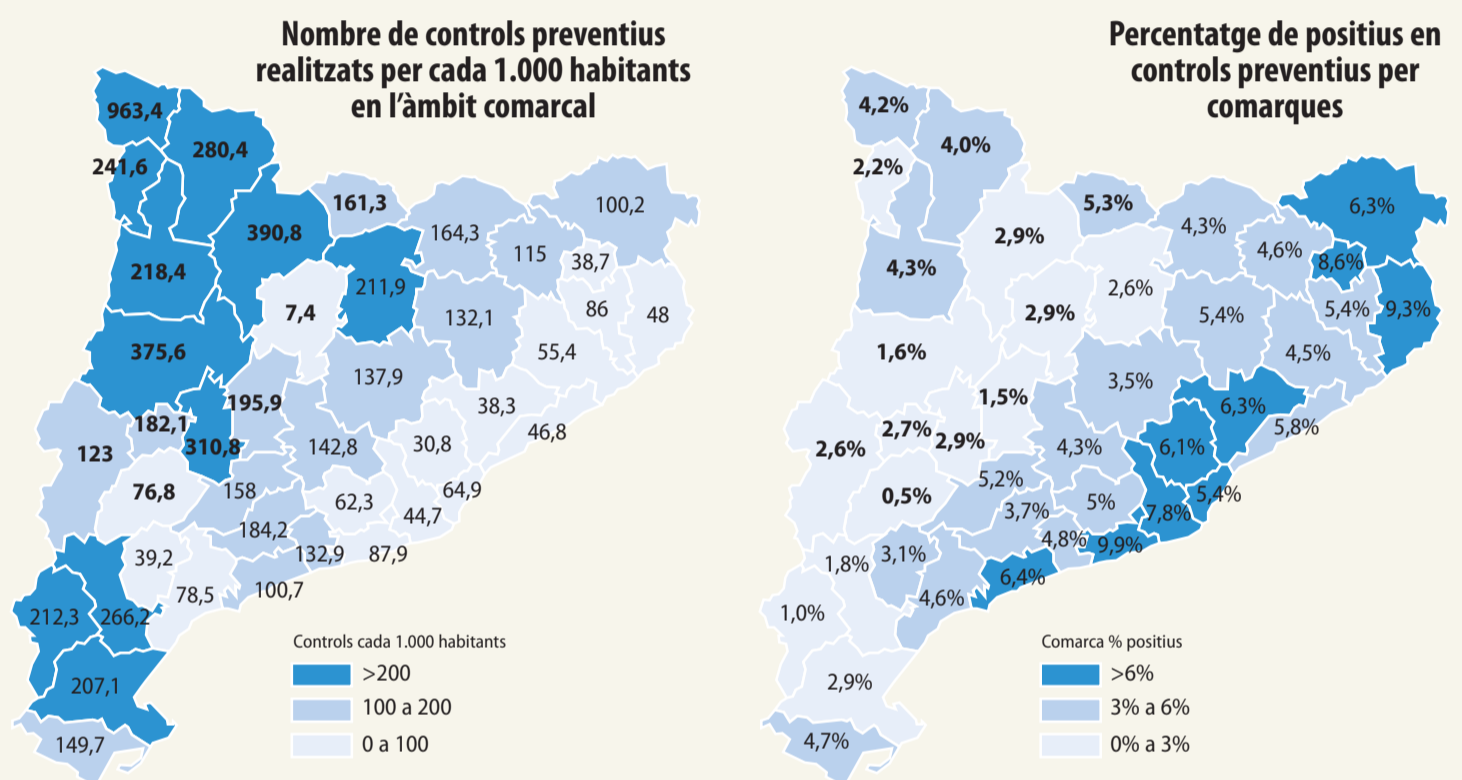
Nombre de controls preventius realitzats per cada 1.000 habitants en l'àmbit comarcal

963,4
280,4
241,6
390,8
161,3
164,3
100,2
218,4
115
38,7
211,9
7,4
132,1
86
48
375,6
55,4
137,9
195,9
38,3
182,1
46,8
123
310,8
142,8
30,8
76,8
158
62,3
64,9
184,2
44,7
39,2
132,9
87,9
78,5
100,7
212,3
266,2
207,1
149,7

Controls cada 1.000 habitants
>200
100 a 200
0 a 100

Percentatge de positius en controls preventius per comarques

4,2%
4,0%
2,2%
5,3%
6,3%
2,9%
4,3%
4,6%
4,3%
8,6%
2,6%
2,9%
5,4%
5,4%
9,3%
1,6%
4,5%
3,5%
1,5%
6,3%
2,7%
2,9%
6,1%
5,8%
2,6%
4,3%
5,2%
5,4%
0,5%
5%
3,7%
7,8%
4,8%
9,9%
1,8%
3,1%
6,4%
4,6%
1,0%
2,9%
4,7%

Comarca % positius
>6%
3% a 6%
0% a 3%